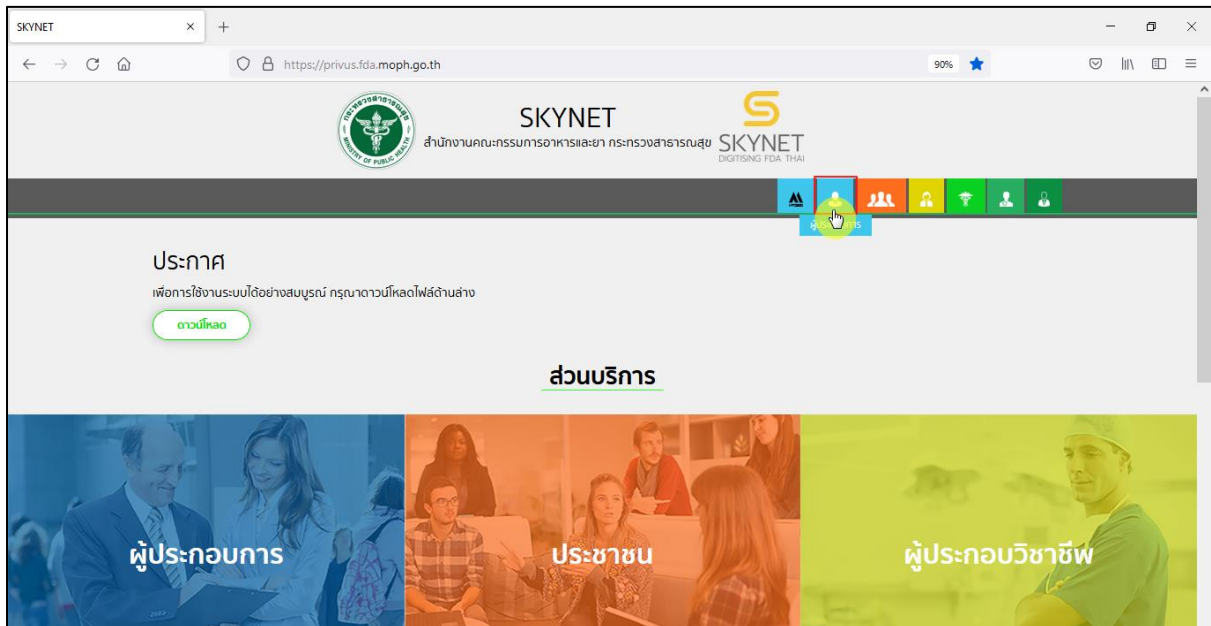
SKYNET × +

https://privus.fda.moph.go.th 90%

SKYNET
สำนักงานคณะกรรมการอาหารและยา กระทรวงสาธารณสุข

SKYNET
DIGITISING FDA THAI

ผู้ประ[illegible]การ

ประกาศ
เพื่อการใช้งานระบบได้อย่างสมบูรณ์ กรุณาดาวน์โหลดไฟล์ด้านล่าง

ดาวน์โหลด

ส่วนบริการ

ผู้ประกอบการ

ประชาชน

ผู้ประกอบวิชาชีพ